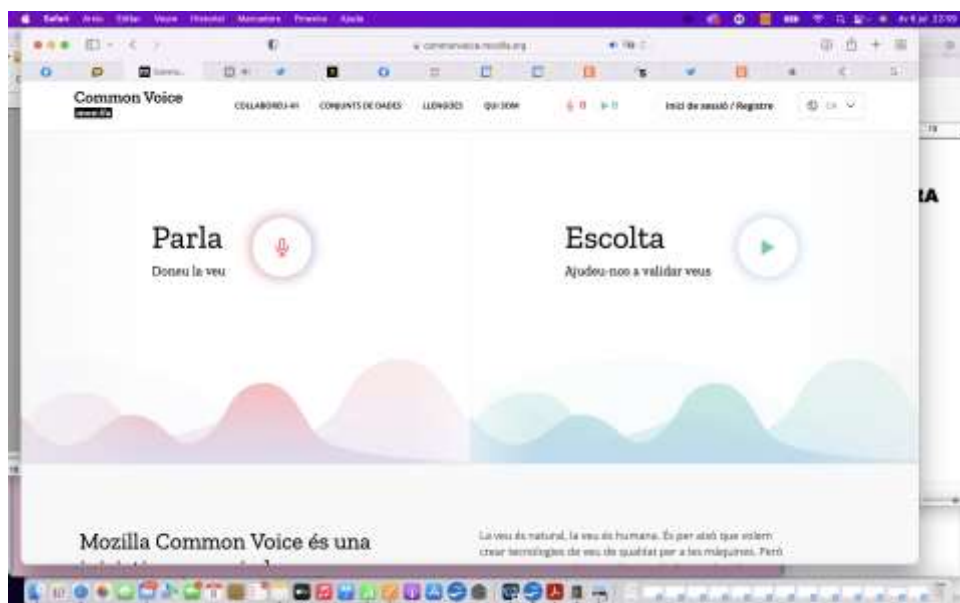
Safari Arxiu Edita Veure Historial Marcadors Finestra Ajuda

commonvoice.mozilla.org

Common Voice
mozilla

COL·LABOREU-HI CONJUNTS DE DADES LLENGÜES QUI SOM

0 0

Inici de sessió / Registre

CA

Parla
Doneu la veu

Escolta
Ajudeu-nos a validar veus

Mozilla Common Voice és una

La veu és natural, la veu és humana. És per això que volem crear tecnologies de veu de qualitat per a les màquines. Però

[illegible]

RA